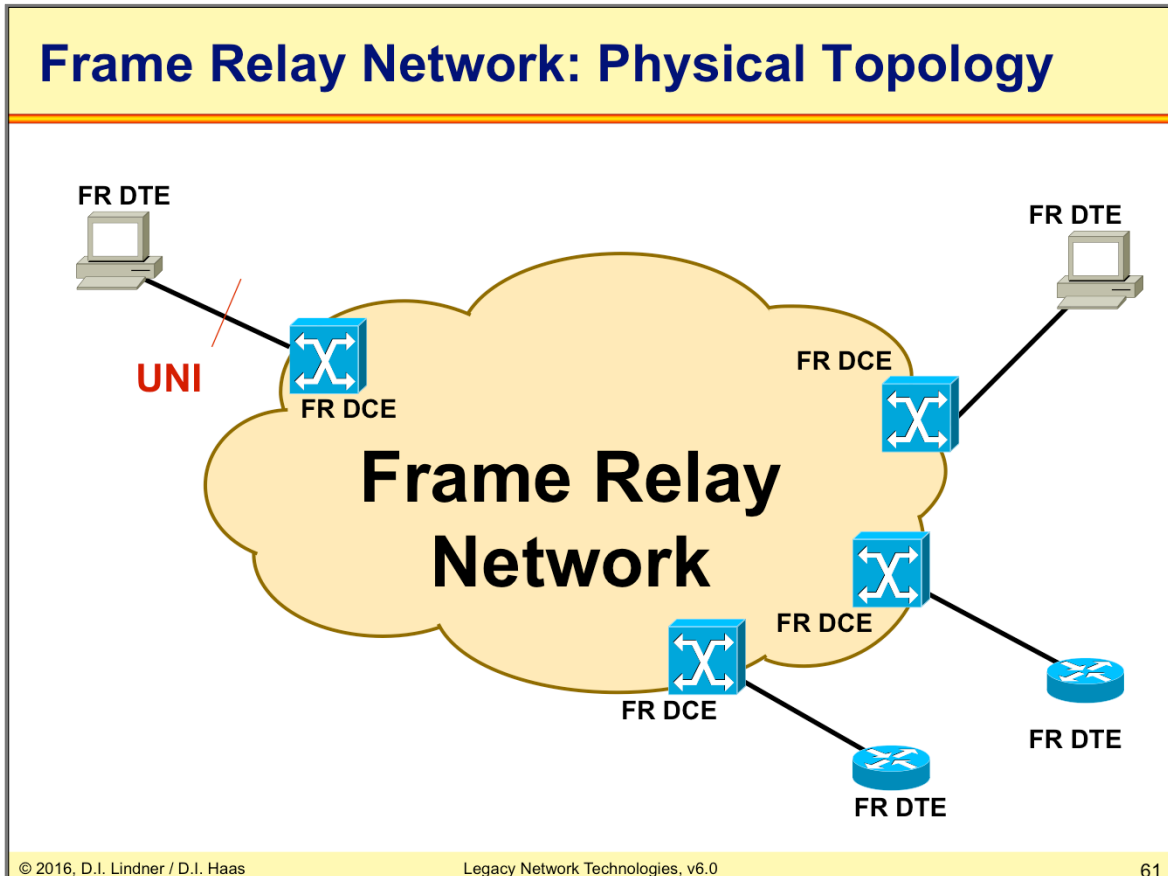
Frame Relay Network: Physical Topology

FR DTE

FR DTE

UNI

FR DCE

FR DCE

Frame Relay Network

FR DCE

FR DCE

FR DTE

FR DTE

© 2016, D.I. Lindner / D.I. Haas

Legacy Network Technologies, v6.0

61